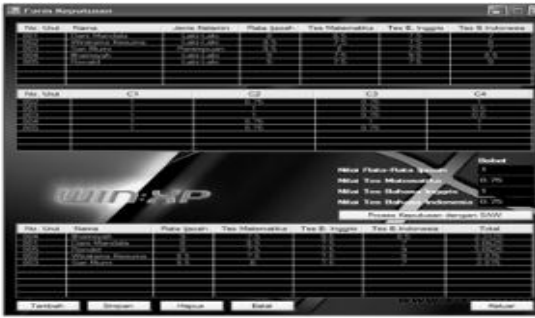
Form Keputusan

| No. Urut | Nama | Jenis Kelamin | Rata Ijazah | Tes Matematika | Tes B. Inggris | Tes B.Indonesia |
|---|---|---|---|---|---|---|
| 001 | Dani Mandala | Laki-Laki | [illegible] | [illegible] | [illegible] | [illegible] |
| 002 | Wiratama Saputra | Laki-Laki | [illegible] | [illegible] | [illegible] | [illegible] |
| 003 | Dani Rusli | Perempuan | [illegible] | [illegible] | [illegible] | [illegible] |
| 004 | Bastian | Laki-Laki | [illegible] | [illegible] | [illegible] | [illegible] |
| 005 | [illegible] | Laki-Laki | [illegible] | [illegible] | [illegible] | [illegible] |

| No. Urut | C1 | C2 | C3 | C4 |
|---|---|---|---|---|
| 001 | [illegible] | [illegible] | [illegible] | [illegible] |
| 002 | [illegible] | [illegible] | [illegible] | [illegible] |
| 003 | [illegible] | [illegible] | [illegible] | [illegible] |
| 004 | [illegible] | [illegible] | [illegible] | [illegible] |
| 005 | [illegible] | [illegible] | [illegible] | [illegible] |

WIN XP

Bobot
Nilai Rata-Rata Ijazah 1
Nilai Tes Matematika 0.75
Nilai Tes Bahasa Inggris 1
Nilai Tes Bahasa Indonesia 0.75

Proses Keputusan dengan SAW

| No. Urut | Nama | Rata Ijazah | Tes Matematika | Tes B. Inggris | Tes B.Indonesia | Total |
|---|---|---|---|---|---|---|
| 004 | Bastian | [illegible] | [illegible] | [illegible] | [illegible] | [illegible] |
| 001 | Dani Mandala | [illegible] | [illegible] | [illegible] | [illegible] | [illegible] |
| 005 | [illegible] | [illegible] | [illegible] | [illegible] | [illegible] | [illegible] |
| 002 | Wiratama Saputra | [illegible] | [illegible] | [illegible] | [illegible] | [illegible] |
| 003 | Dani Rusli | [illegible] | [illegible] | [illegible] | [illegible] | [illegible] |

Tambah Simpan Hapus Batal Keluar